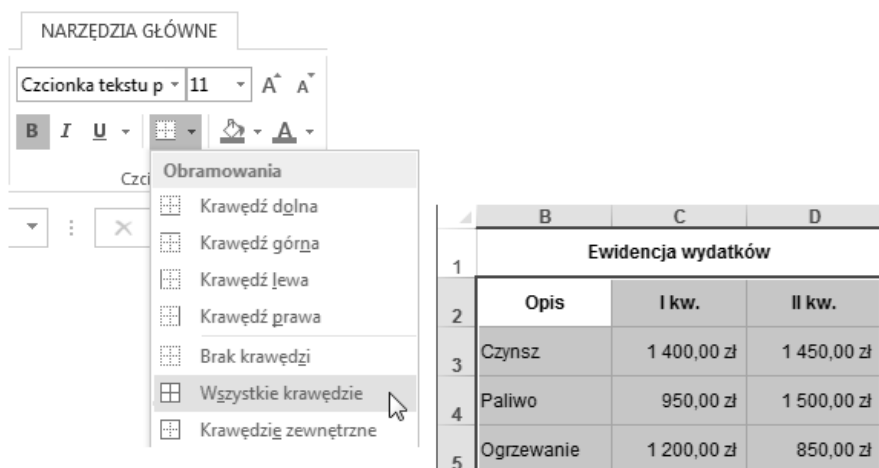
NARZĘDZIA GŁÓWNE

Czcionka tekstu p 11 A A

B I U

Czci

Obramowania

Krawędź dolna

Krawędź górna

Krawędź lewa

Krawędź prawa

Brak krawędzi

Wszystkie krawędzie

Krawędzie zewnętrzne

|   | B | C | D |
|---|---|---|---|
| 1 | Ewidencja wydatków | | |
| 2 | Opis | I kw. | II kw. |
| 3 | Czynsz | 1 400,00 zł | 1 450,00 zł |
| 4 | Paliwo | 950,00 zł | 1 500,00 zł |
| 5 | Ogrzewanie | 1 200,00 zł | 850,00 zł |